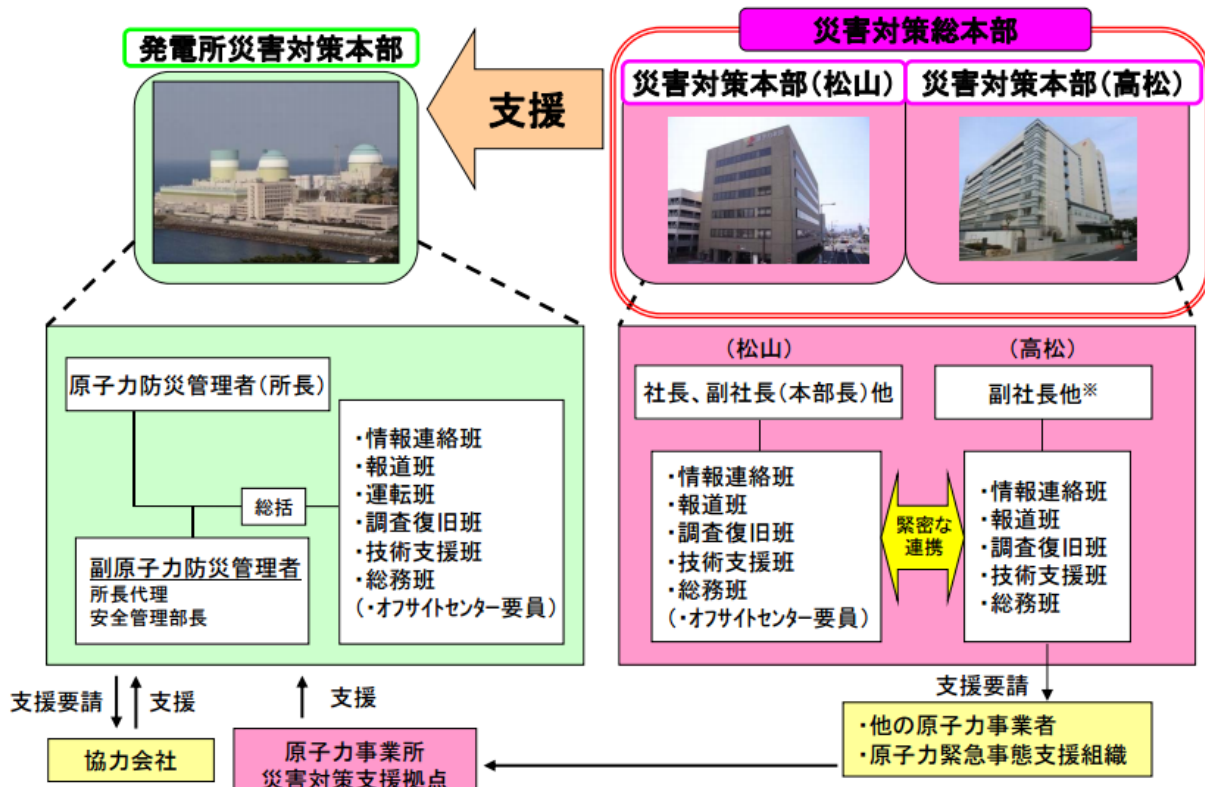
発電所災害対策本部

支援

災害対策総本部

災害対策本部(松山)

災害対策本部(高松)

原子力防災管理者(所長)

総括

副原子力防災管理者
所長代理
安全管理部長

・情報連絡班
・報道班
・運転班
・調査復旧班
・技術支援班
・総務班
(・オフサイトセンター要員)

(松山)

社長、副社長(本部長)他

・情報連絡班
・報道班
・調査復旧班
・技術支援班
・総務班
(・オフサイトセンター要員)

緊密な連携

(高松)

副社長他※

・情報連絡班
・報道班
・調査復旧班
・技術支援班
・総務班

支援要請

支援

支援

協力会社

原子力事業所
災害対策支援拠点

支援要請

・他の原子力事業者
・原子力緊急事態支援組織